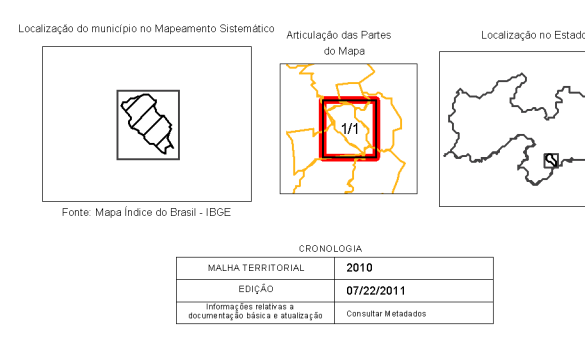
Localização do município no Mapeamento Sistemático

Fonte: Mapa Índice do Brasil - IBGE

Articulação das Partes do Mapa

1/1

Localização no Estado

CRONOLOGIA

| MALHA TERRITORIAL | 2010 |
|---|---|
| EDIÇÃO | 07/22/2011 |
| Informações relativas a documentação básica e atualização | Consultar Metadados |